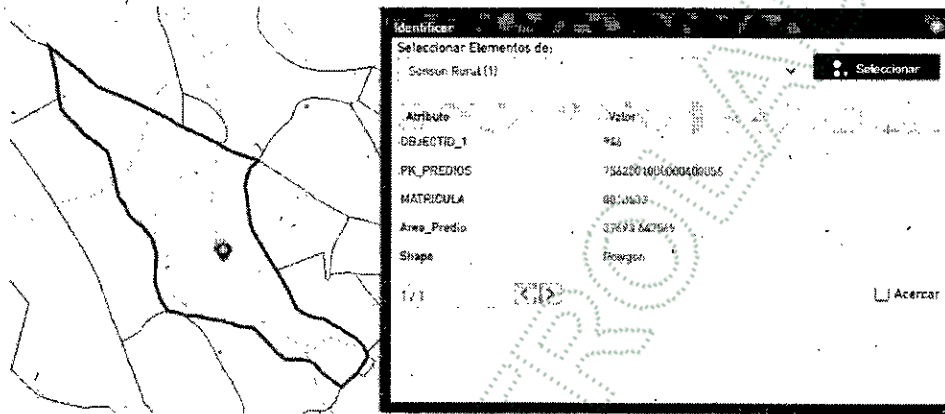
Identificar

Seleccionar Elementos de:

Sonson Rural (1)

Seleccionar

| Atributo | Valor |
|---|---|
| OBJECTID_1 | 946 |
| PK_PREDIOS | 756200100000400056 |
| MATRICULA | 00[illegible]0603 |
| Area_Predio | 37693.642565 |
| Shape | Polygon |

1/1

Acercar